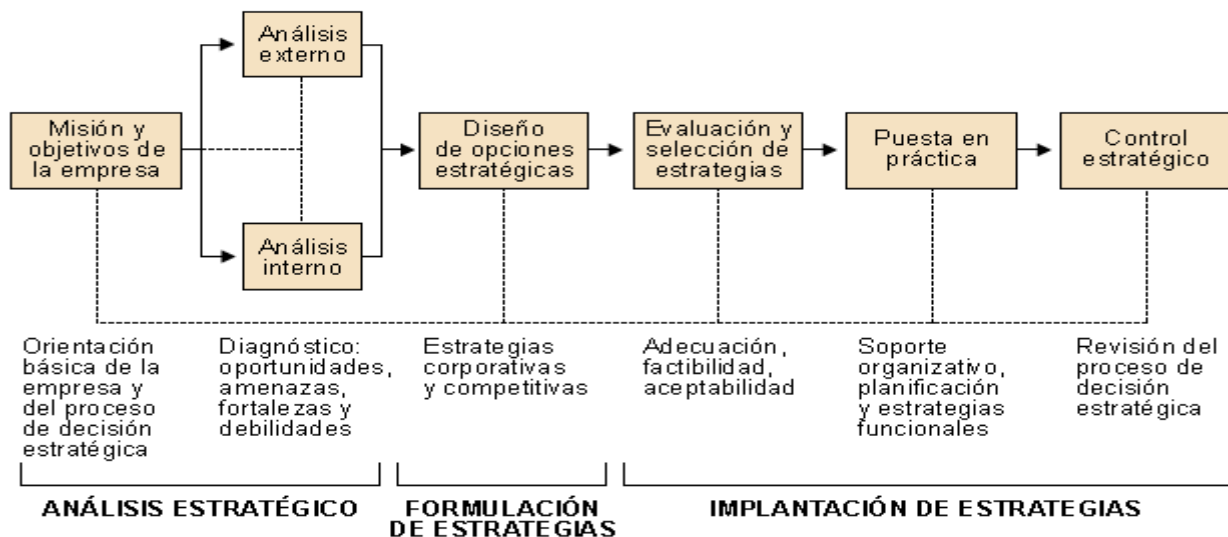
Análisis externo

Misión y objetivos de la empresa

Diseño de opciones estratégicas

Evaluación y selección de estrategias

Puesta en práctica

Control estratégico

Análisis interno

Orientación básica de la empresa y del proceso de decisión estratégica

Diagnóstico: oportunidades, amenazas, fortalezas y debilidades

Estrategias corporativas y competitivas

Adecuación, factibilidad, aceptabilidad

Soporte organizativo, planificación y estrategias funcionales

Revisión del proceso de decisión estratégica

ANÁLISIS ESTRATÉGICO

FORMULACIÓN DE ESTRATEGIAS

IMPLANTACIÓN DE ESTRATEGIAS